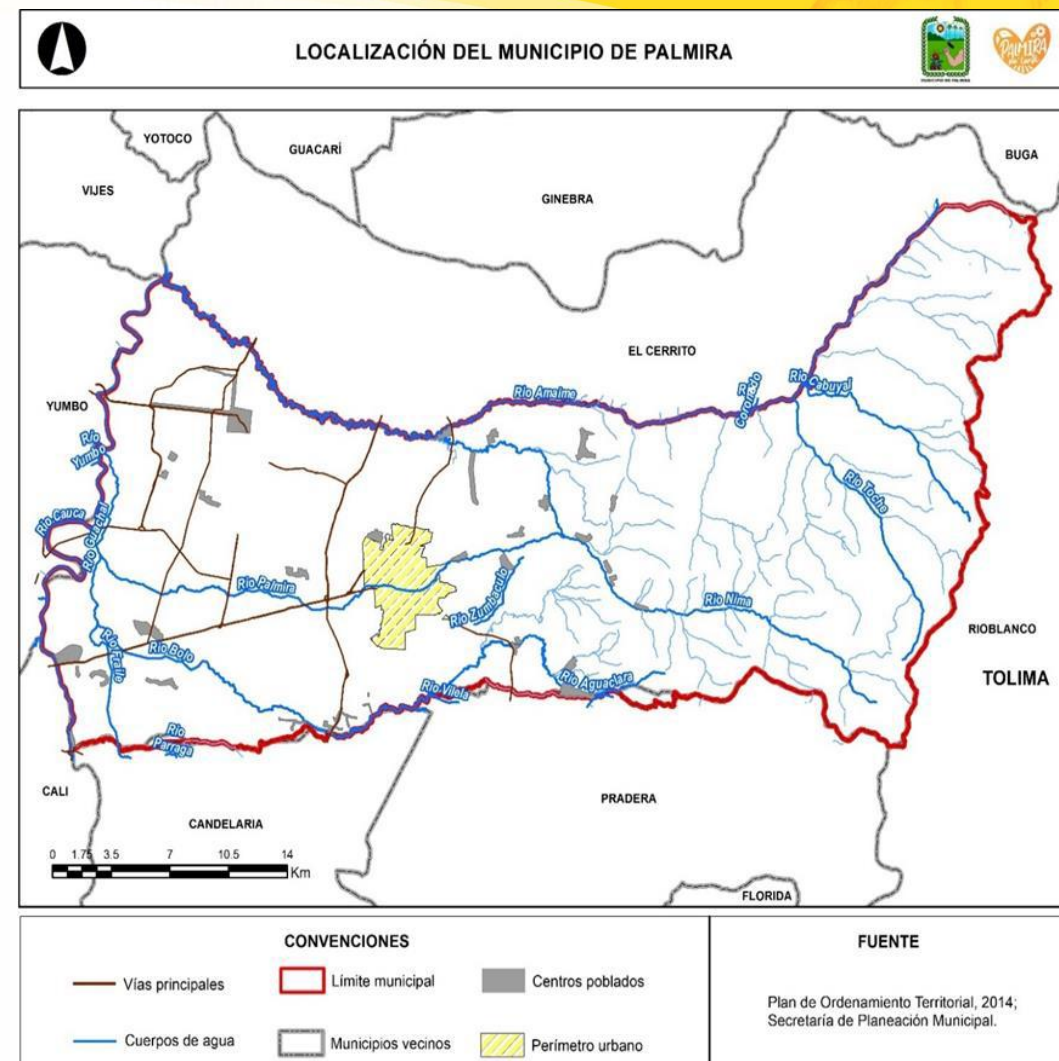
LOCALIZACIÓN DEL MUNICIPIO DE PALMIRA

YOTOCO
GUACARÍ
BUGA
VIJES
GINEBRA
EL CERRITO
YUMBO
Río Amaime
Río Coronado
Río Cabuyal
Río Yumbo
Río Cauca
Río Guachal
Río Tocha
Río Palmira
Río Zumbacuto
Río Nima
Río Fraile
Río Bolo
Río Aguaclara
Río Vilela
Río Párraga
RIOBLANCO
TOLIMA
CALI
CANDELARIA
PRADERA
FLORIDA
0 1.75 3.5 7 10.5 14 Km

CONVENCIONES
Vías principales
Límite municipal
Centros poblados
Cuerpos de agua
Municipios vecinos
Perímetro urbano

FUENTE
Plan de Ordenamiento Territorial, 2014; Secretaría de Planeación Municipal.